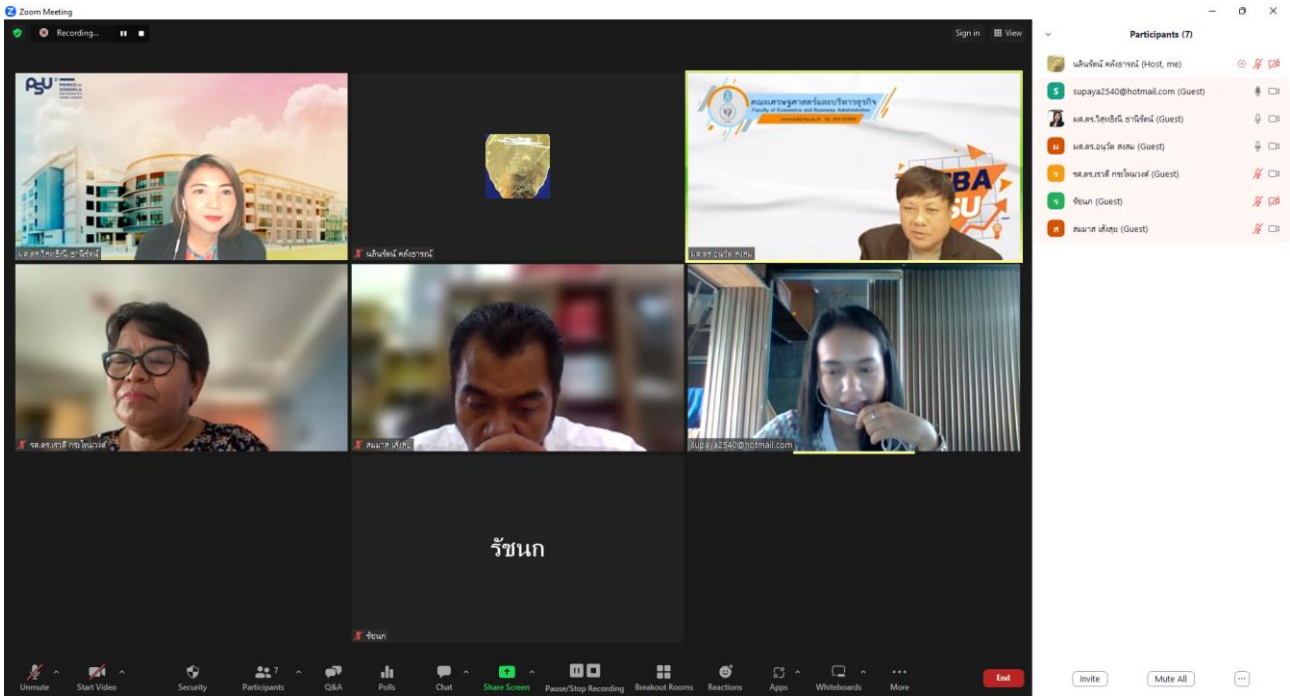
Zoom Meeting

Recording...

Sign in View

PSU PRINCE OF SONGKLA UNIVERSITY

ผศ.ดร.วิสุทธิณี ธานีรัตน์

นลินรัตน์ คงธารณ์

คณะเศรษฐศาสตร์และบริหารธุรกิจ Faculty of Economics and Business Administration

MBA PSU

ผศ.ดร.อนุวัต สงสม

รศ.ดร.เรวดี กระโหมวงศ์

สมมาส เส้งสุย

supaya2540@hotmail.com

รัชนก

รัชนก

Participants (7)

นลินรัตน์ คงธารณ์ (Host, me)

supaya2540@hotmail.com (Guest)

ผศ.ดร.วิสุทธิณี ธานีรัตน์ (Guest)

ผศ.ดร.อนุวัต สงสม (Guest)

รศ.ดร.เรวดี กระโหมวงศ์ (Guest)

รัชนก (Guest)

สมมาส เส้งสุย (Guest)

Unmute Start Video Security Participants 7 Q&A Polls Chat Share Screen Pause/Stop Recording Breakout Rooms Reactions Apps Whiteboards More End

Invite Mute All ...